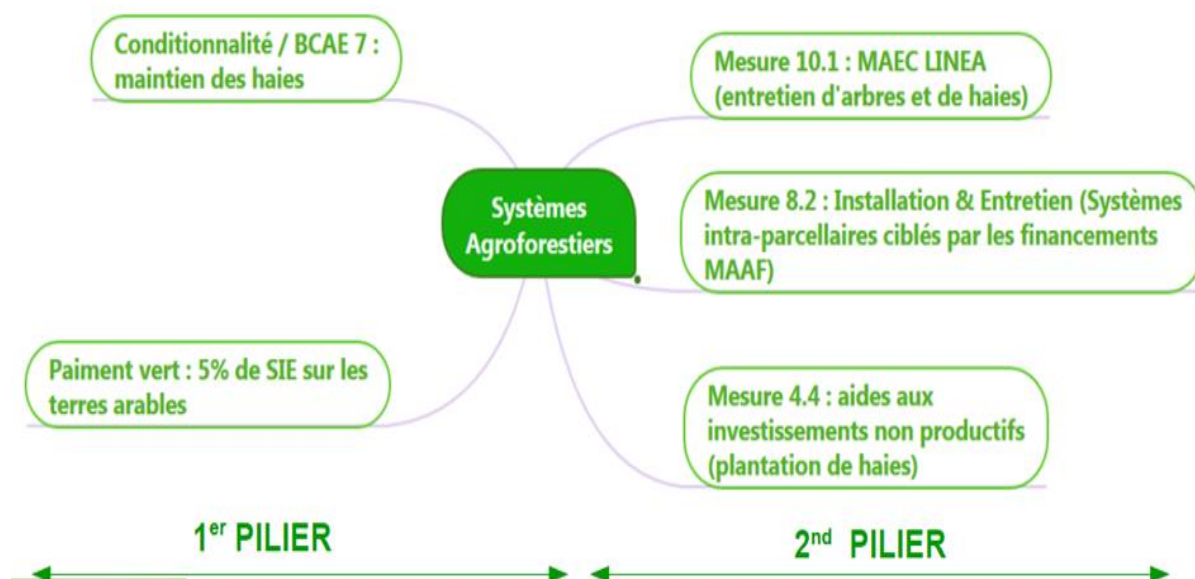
Conditionnalité / BCAE 7 : maintien des haies

Mesure 10.1 : MAEC LINEA (entretien d'arbres et de haies)

Systèmes Agroforestiers

Mesure 8.2 : Installation & Entretien (Systèmes intra-parcellaires ciblés par les financements MAAF)

Paiment vert : 5% de SIE sur les terres arables

Mesure 4.4 : aides aux investissements non productifs (plantation de haies)

1$^{er}$ PILIER

2$^{nd}$ PILIER